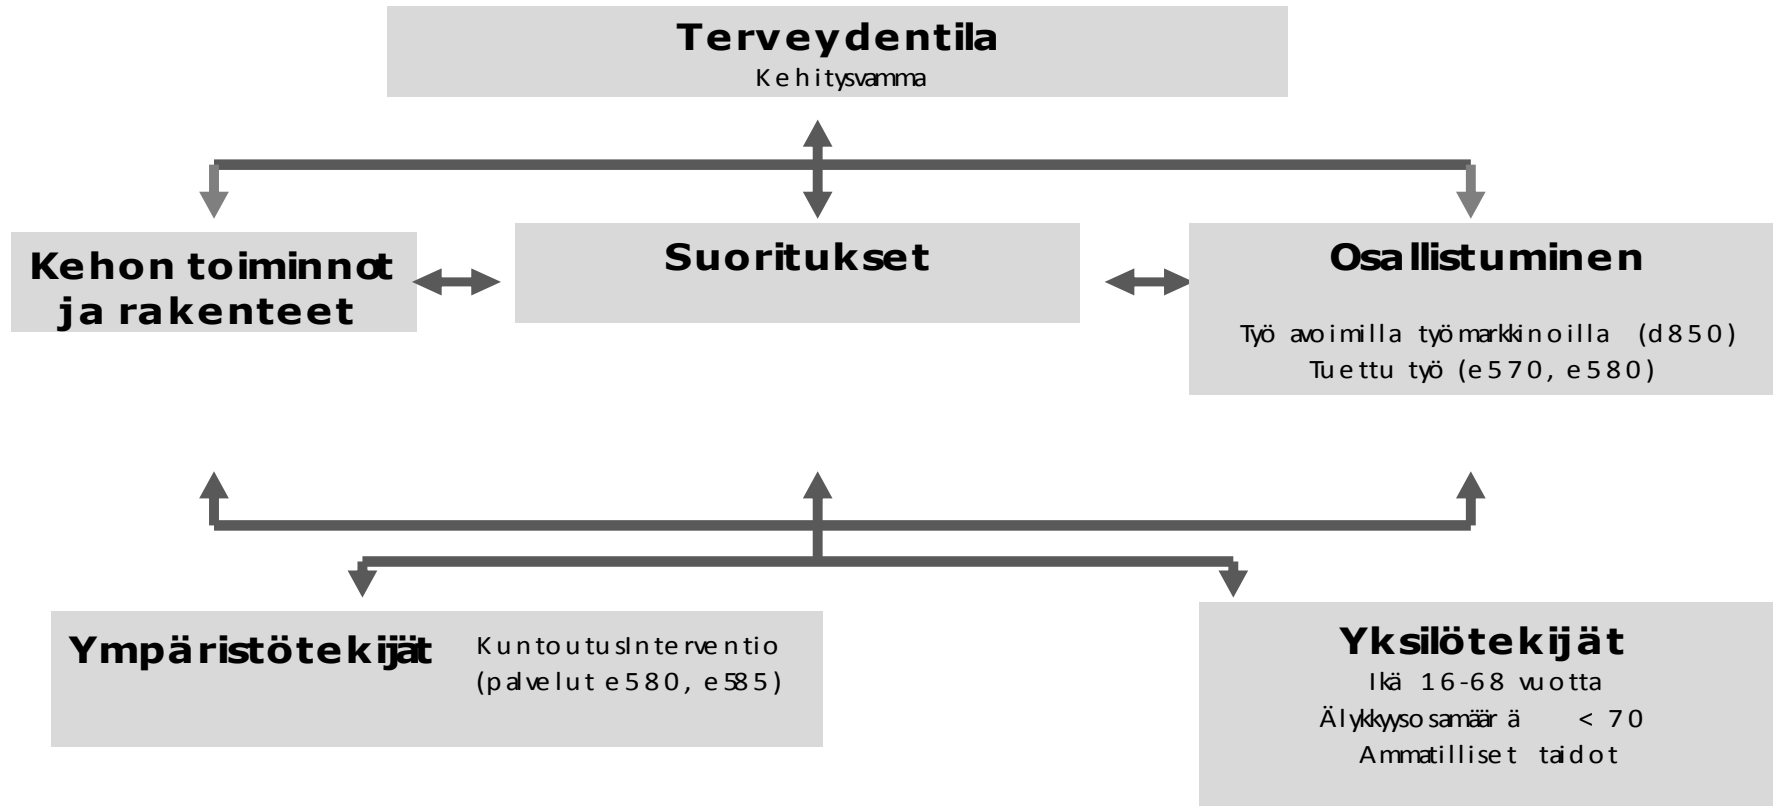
Terveydentila
Kehitysvamma

Kehon toiminnot ja rakenteet

Suoritukset

Osallistuminen

Työ avoimilla työmarkkinoilla (d850)
Tuettu työ (e570, e580)

Ympäristötekijät

KuntoutusInterventio
(palvelut e580, e585)

Yksilötekijät
Ikä 16-68 vuotta
Älykkyysosamäärä < 70
Ammatilliset taidot